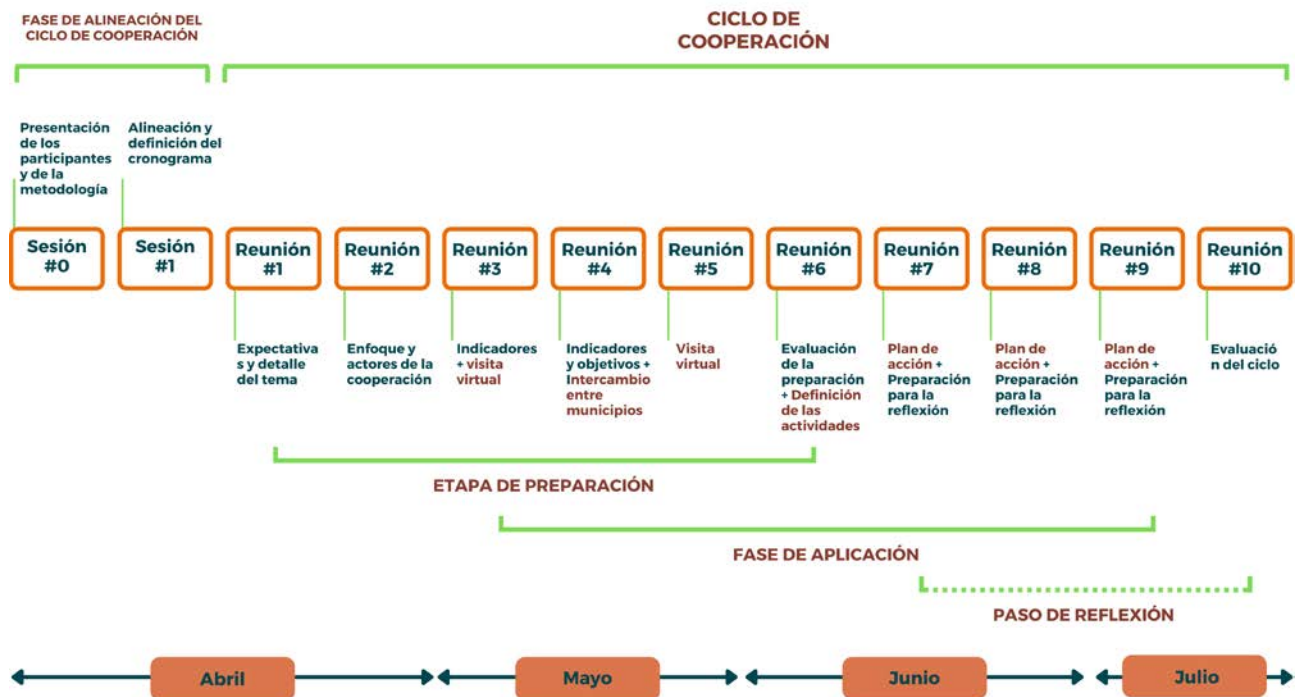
FASE DE ALINEACIÓN DEL CICLO DE COOPERACIÓN

CICLO DE COOPERACIÓN

Presentación de los participantes y de la metodología

Alineación y definición del cronograma

Sesión #0

Sesión #1

Reunión #1

Reunión #2

Reunión #3

Reunión #4

Reunión #5

Reunión #6

Reunión #7

Reunión #8

Reunión #9

Reunión #10

Expectativas y detalle del tema

Enfoque y actores de la cooperación

Indicadores + visita virtual

Indicadores y objetivos + Intercambio entre municipios

Visita virtual

Evaluación de la preparación + Definición de las actividades

Plan de acción + Preparación para la reflexión

Plan de acción + Preparación para la reflexión

Plan de acción + Preparación para la reflexión

Evaluación del ciclo

ETAPA DE PREPARACIÓN

FASE DE APLICACIÓN

PASO DE REFLEXIÓN

Abril

Mayo

Junio

Julio